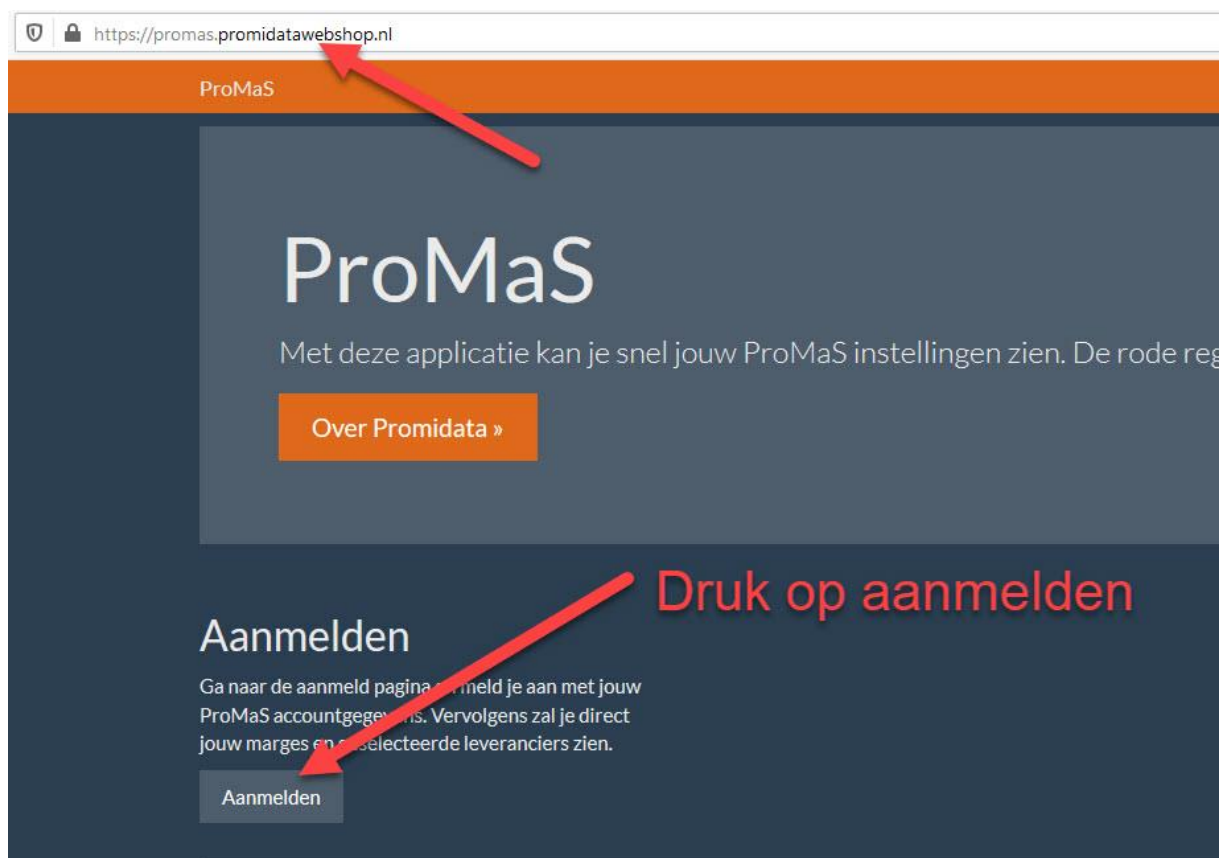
https://promas.promidatawebshop.nl

ProMaS

ProMaS

Met deze applicatie kan je snel jouw ProMaS instellingen zien. De rode reg

Over Promidata »

Druk op aanmelden

Aanmelden

Ga naar de aanmeld pagina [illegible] meld je aan met jouw ProMaS accountgege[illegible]s. Vervolgens zal je direct jouw marges e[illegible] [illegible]selecteerde leveranciers zien.

Aanmelden